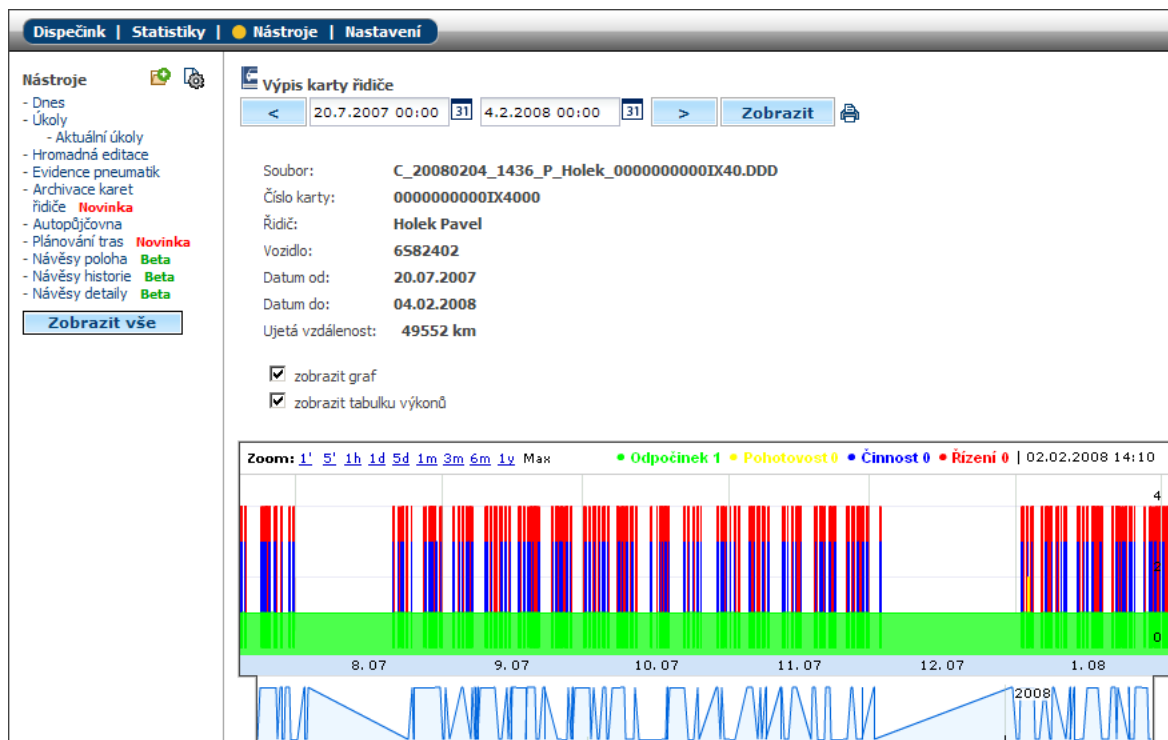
Dispečink | Statistiky | Nástroje | Nastavení

Nástroje
- Dnes
- Úkoly
- Aktuální úkoly
- Hromadná editace
- Evidence pneumatik
- Archivace karet řidiče Novinka
- Autopůjčovna
- Plánování tras Novinka
- Návěsy poloha Beta
- Návěsy historie Beta
- Návěsy detaily Beta

Zobrazit vše

Výpis karty řidiče

< 20.7.2007 00:00 31 4.2.2008 00:00 31 > Zobrazit

Soubor: C_20080204_1436_P_Holek_0000000000IX40.DDD
Číslo karty: 0000000000IX4000
Řidič: Holek Pavel
Vozidlo: 6S82402
Datum od: 20.07.2007
Datum do: 04.02.2008
Ujetá vzdálenost: 49552 km

zobrazit graf
zobrazit tabulku výkonů

Zoom: 1' 5' 1h 1d 5d 1m 3m 6m 1y Max • Odpočinek 1 • Pohotovost 0 • Činnost 0 • Řízení 0 | 02.02.2008 14:10

4
3
0

8. 07 9. 07 10. 07 11. 07 12. 07 1. 08

2008